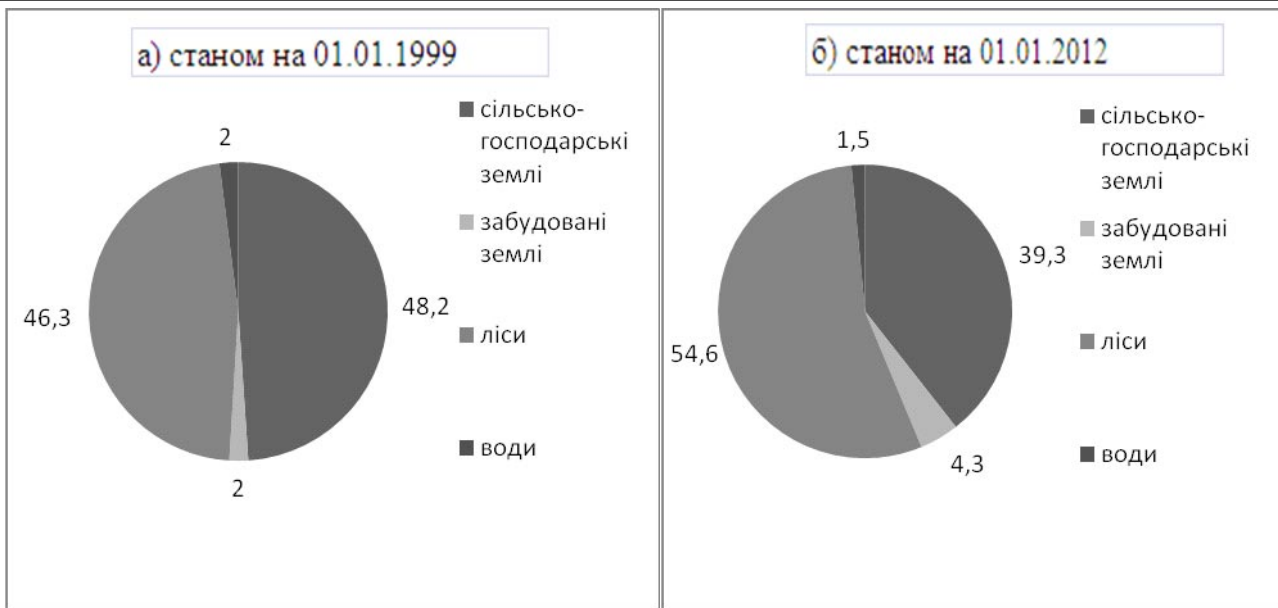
а) станом на 01.01.1999

2

46,3

48,2

2

сільсько-господарські землі

забудовані землі

ліси

води

б) станом на 01.01.2012

1,5

39,3

54,6

4,3

сільсько-господарські землі

забудовані землі

ліси

води